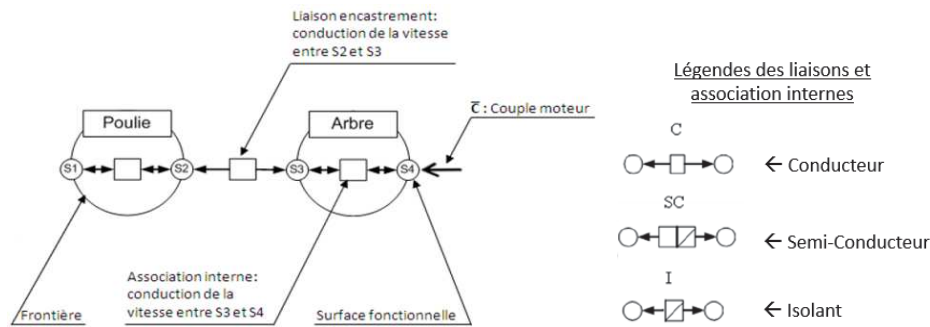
Liaison encastrement: conduction de la vitesse entre S2 et S3

$\overline{C}$ : Couple moteur

Poulie

Arbre

S1

S2

S3

S4

Association interne: conduction de la vitesse entre S3 et S4

Frontière

Surface fonctionnelle

Légendes des liaisons et association internes

C

← Conducteur

SC

← Semi-Conducteur

I

← Isolant